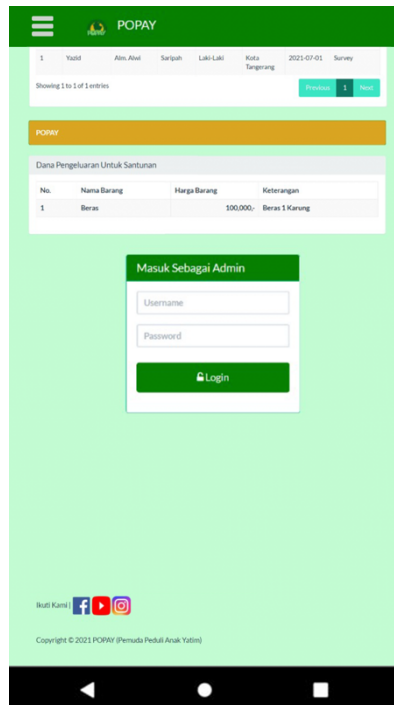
POPAY

| 1 | Yazid | Alm. Alwi | Saripah | Laki-Laki | Kota Tangerang | 2021-07-01 | Survey |
|---|---|---|---|---|---|---|---|

Showing 1 to 1 of 1 entries

Previous 1 Next

POPAY

Dana Pengeluaran Untuk Santunan

| No. | Nama Barang | Harga Barang | Keterangan |
|---|---|---|---|
| 1 | Beras | 100,000,- | Beras 1 Karung |

Masuk Sebagai Admin

Username

Password

Login

Ikuti Kami |

Copyright © 2021 POPAY (Pemuda Peduli Anak Yatim)